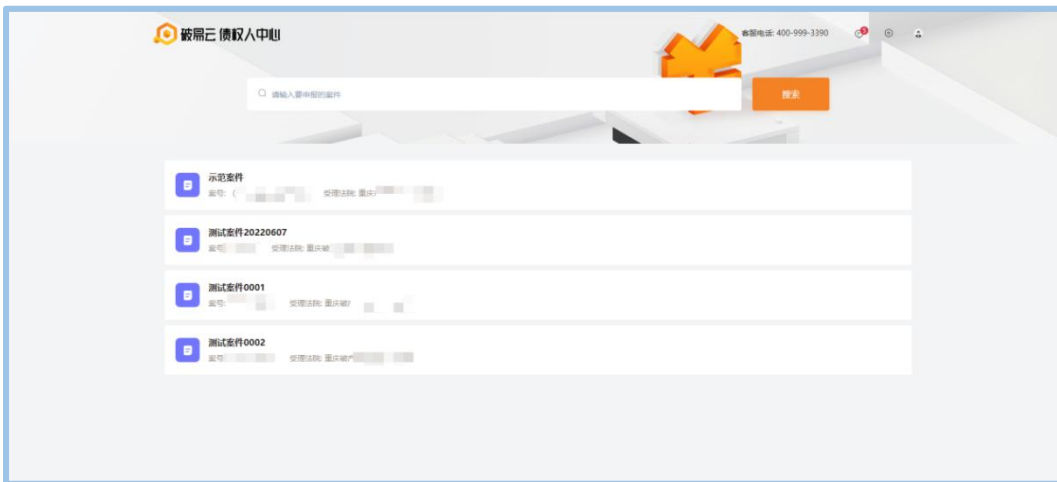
破易云 债权人中心

客服电话: 400-999-3390

请输入要申报的案件

搜索

示范案件
案号: ( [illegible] 受理法院: 重庆 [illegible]

测试案件20220607
案号: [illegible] 受理法院: 重庆破 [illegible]

测试案件0001
案号: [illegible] 受理法院: 重庆破 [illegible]

测试案件0002
案号: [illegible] 受理法院: 重庆破产 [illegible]